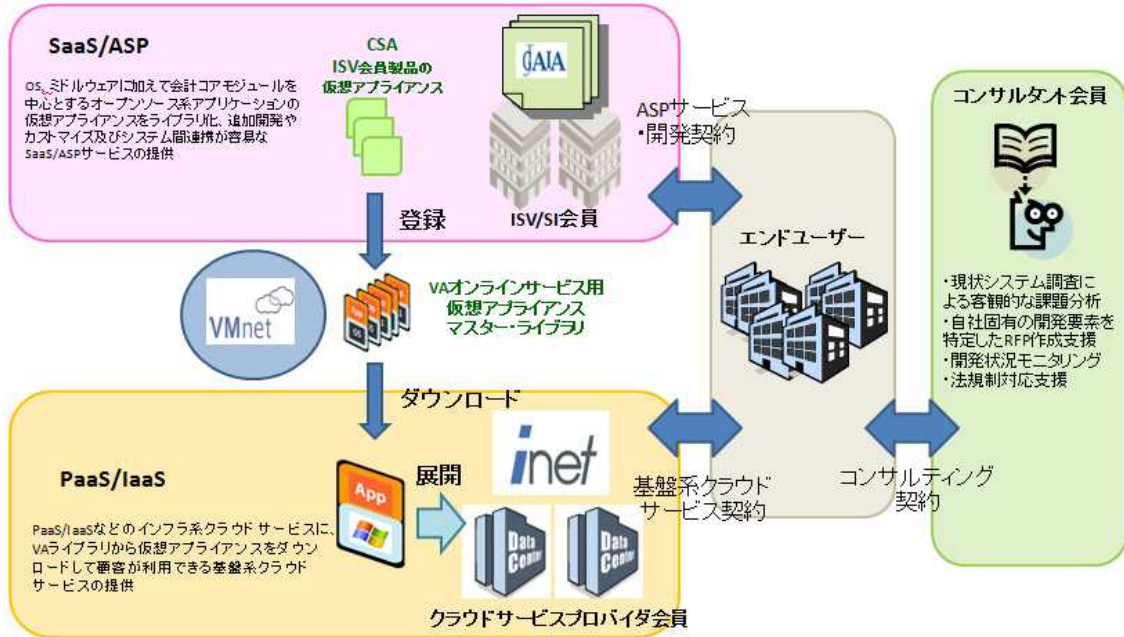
SaaS/ASP

OS、ミドルウェアに加えて会計コアモジュールを中心とするオープンソース系アプリケーションの仮想アプライアンスをライブラリ化、追加開発やカストマイズ及びシステム間連携が容易なSaaS/ASPサービスの提供

CSA
ISV会員製品の
仮想アプライアンス

AIA

ISV/SI会員

登録

ASPサービス
・開発契約

コンサルタント会員

エンドユーザー

VMnet

VAオンラインサービス用
仮想アプライアンス
マスター・ライブラリ

・現状システム調査による客観的な課題分析
・自社固有の開発要素を特定したRFP作成支援
・開発状況モニタリング
・法規制対応支援

ダウンロード

inet

PaaS/IaaS

App

展開

PaaS/IaaSなどのインフラ系クラウド サービスに、VAライブラリから仮想アプライアンスをダウンロードして顧客が利用できる基盤系クラウドサービスの提供

Data Center

Data Center

基盤系クラウド
サービス契約

コンサルティング
契約

クラウドサービスプロバイダ会員